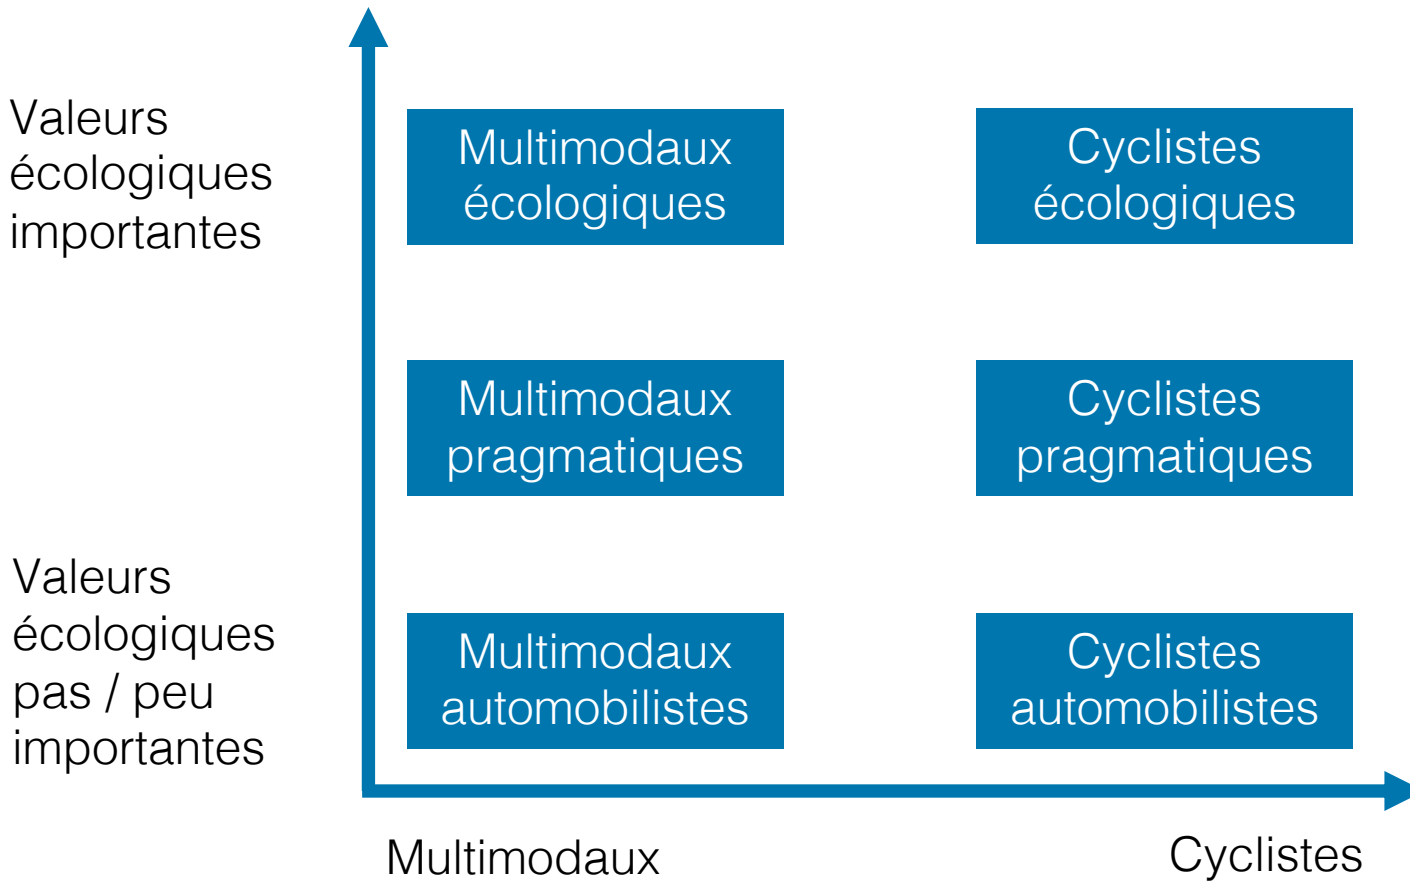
Valeurs écologiques importantes

Multimodaux écologiques

Cyclistes écologiques

Multimodaux pragmatiques

Cyclistes pragmatiques

Valeurs écologiques pas / peu importantes

Multimodaux automobilistes

Cyclistes automobilistes

Multimodaux

Cyclistes